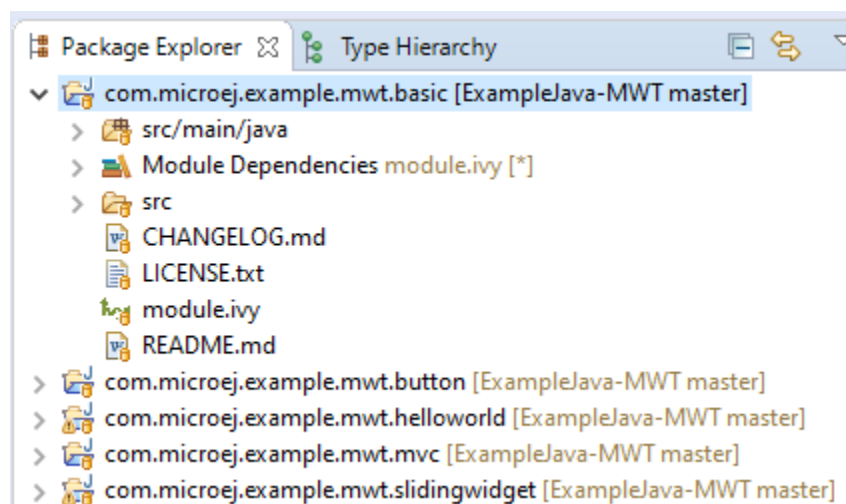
Package Explorer ☒ Type Hierarchy

com.microej.example.mwt.basic [ExampleJava-MWT master]
src/main/java
Module Dependencies module.ivy [*]
src
CHANGELOG.md
LICENSE.txt
module.ivy
README.md
com.microej.example.mwt.button [ExampleJava-MWT master]
com.microej.example.mwt.helloworld [ExampleJava-MWT master]
com.microej.example.mwt.mvc [ExampleJava-MWT master]
com.microej.example.mwt.slidingwidget [ExampleJava-MWT master]